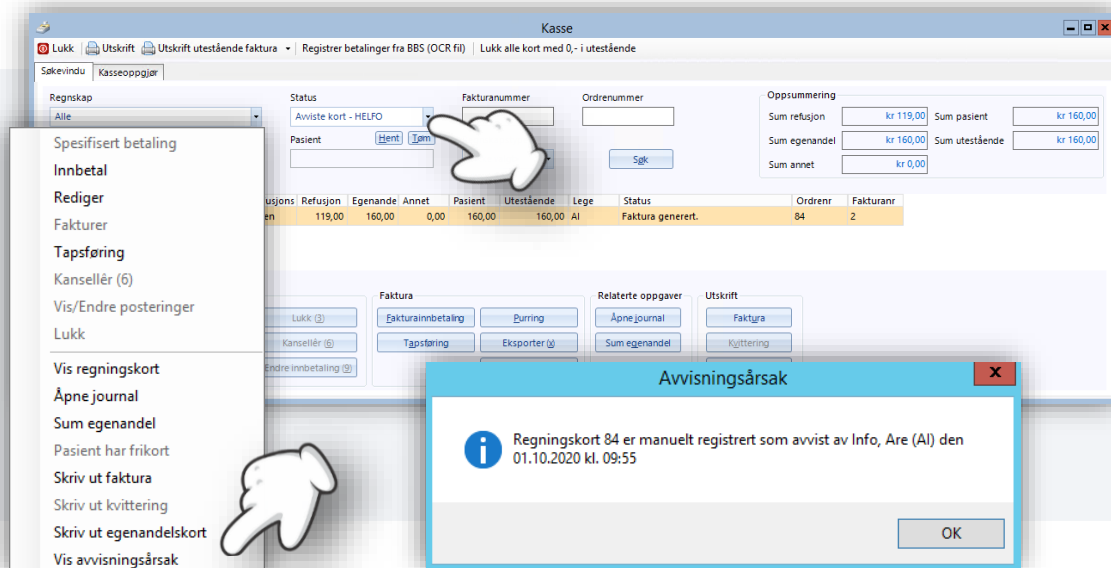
Kasse

Lukk | Utskrift | Utskrift utestående faktura | Registrer betalinger fra BBS (OCR fil) | Lukk alle kort med 0,- i utestående

Søkevindu | Kasseoppgjør

Regnskap
Alle

Status
Avviste kort - HELFO

Fakturanummer

Ordrenummer

Pasient
Hent | Tøm

Søk

Oppsummering
Sum refusjon kr 119,00
Sum pasient kr 160,00
Sum egenandel kr 160,00
Sum utestående kr 160,00
Sum annet kr 0,00

| usjons | Refusjon | Egenande | Annet | Pasient | Utestående | Lege | Status | Ordrenr | Fakturanr |
|---|---|---|---|---|---|---|---|---|---|
| en | 119,00 | 160,00 | 0,00 | 160,00 | 160,00 | AI | Faktura generert. | 84 | 2 |

Spesifisert betaling
Innbetal
Rediger
Fakturer
Tapsføring
Kansellér (6)
Vis/Endre posteringer
Lukk
Vis regningskort
Åpne journal
Sum egenandel
Pasient har frikort
Skriv ut faktura
Skriv ut kvittering
Skriv ut egenandelskort
Vis avvisningsårsak

Lukk (3)
Kansellér (6)
Endre innbetaling (9)

Faktura
Fakturainnbetaling
Purring
Tapsføring
Eksporter (x)

Relaterte oppgaver
Åpne journal
Sum egenandel

Utskrift
Faktura
Kvittering

Avvisningsårsak

Regningskort 84 er manuelt registrert som avvist av Info, Are (AI) den 01.10.2020 kl. 09:55

OK